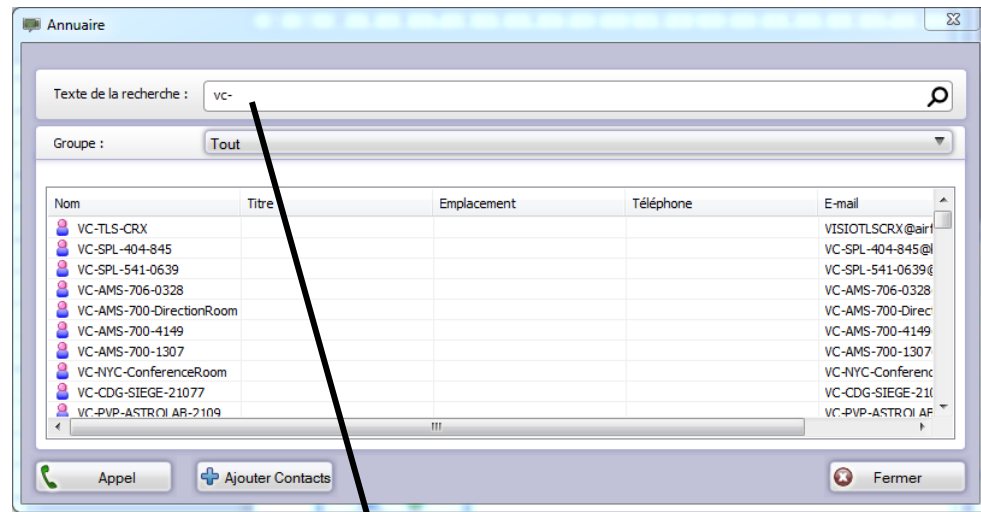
Annuaire

Texte de la recherche : vc-

Groupe : Tout

| Nom | Titre | Emplacement | Téléphone | E-mail |
|---|---|---|---|---|
| VC-TLS-CRX | | | | VISIOTLSCRX@air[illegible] |
| VC-SPL-404-845 | | | | VC-SPL-404-845@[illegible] |
| VC-SPL-541-0639 | | | | VC-SPL-541-0639@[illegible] |
| VC-AMS-706-0328 | | | | VC-AMS-706-0328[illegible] |
| VC-AMS-700-DirectionRoom | | | | VC-AMS-700-Direct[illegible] |
| VC-AMS-700-4149 | | | | VC-AMS-700-4149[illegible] |
| VC-AMS-700-1307 | | | | VC-AMS-700-1307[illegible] |
| VC-NYC-ConferenceRoom | | | | VC-NYC-Conferenc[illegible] |
| VC-CDG-SIEGE-21077 | | | | VC-CDG-SIEGE-21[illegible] |
| VC-PVP-ASTROLAB-2109 | | | | VC-PVP-ASTROLAB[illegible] |

Appel

Ajouter Contacts

Fermer